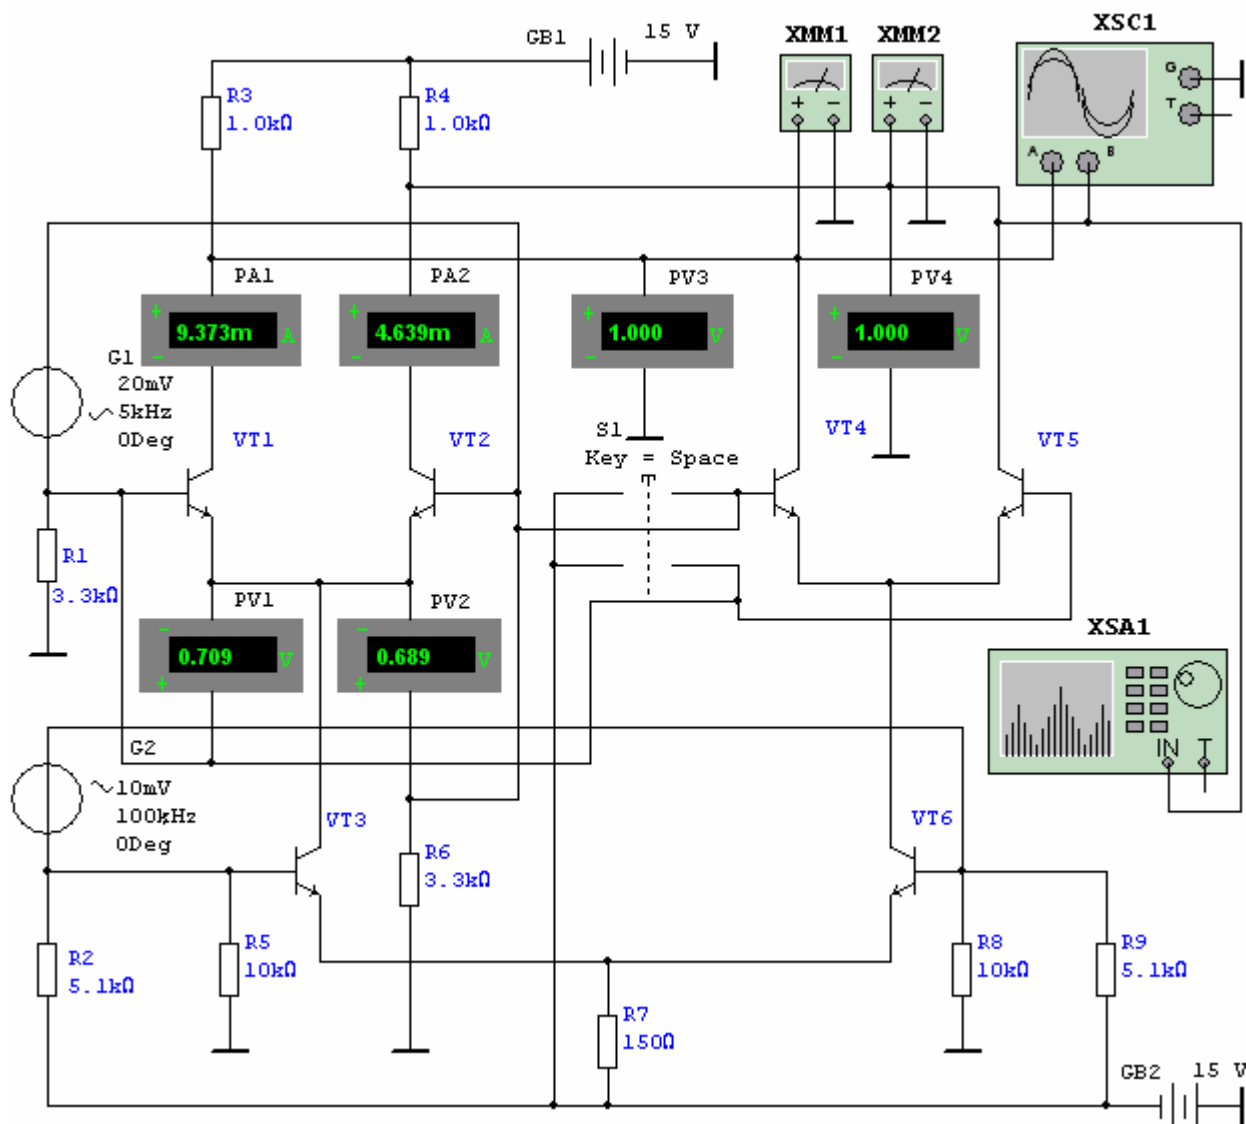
GB1 15 V
XMM1 XMM2 XSC1
+ - + -
G T
A B
R3
1.0kΩ
R4
1.0kΩ
PA1
9.373m A
PA2
4.639m A
PV3
1.000 V
PV4
1.000 V
G1
20mV
5kHz
0Deg
VT1
VT2
S1
Key = Space
VT4
VT5
R1
3.3kΩ
PV1
0.709 V
PV2
0.689 V
XSA1
IN T
G2
10mV
100kHz
0Deg
VT3
R6
3.3kΩ
VT6
R2
5.1kΩ
R5
10kΩ
R7
150Ω
R8
10kΩ
R9
5.1kΩ
GB2 15 V